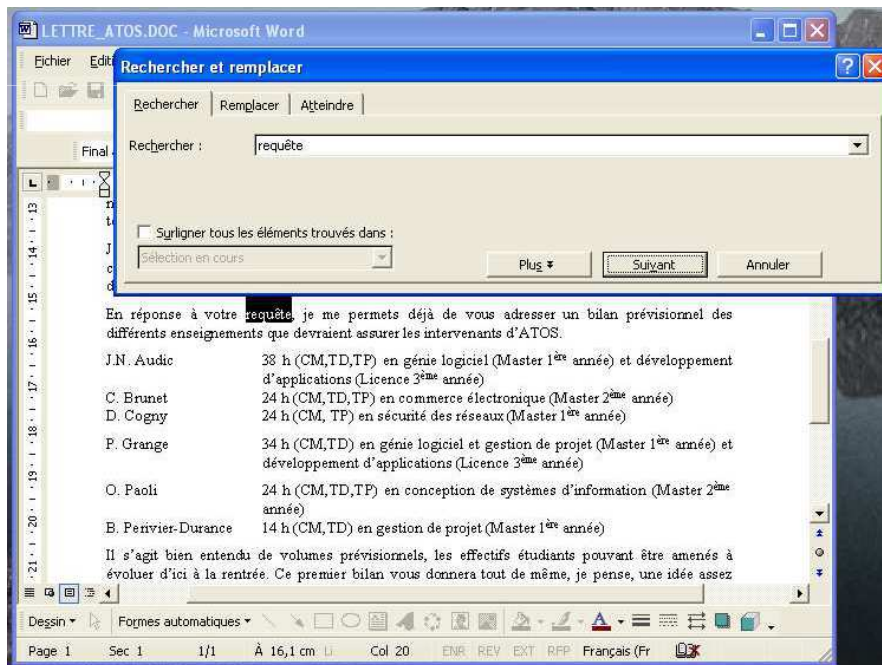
LETTRE_ATOS.DOC - Microsoft Word

Fichier Editi

Final

Rechercher et remplacer

Rechercher | Remplacer | Atteindre

Rechercher : requête

Surligner tous les éléments trouvés dans :

Sélection en cours

Plus ▾ | Suivant | Annuler

13 · 14 · 15 · 16 · 17 · 18 · 19 · 20 · 21

En réponse à votre requête, je me permets déjà de vous adresser un bilan prévisionnel des différents enseignements que devraient assurer les intervenants d'ATOS.

| | |
|---|---|
| J.N. Audic | 38 h (CM,TD,TP) en génie logiciel (Master 1$^{ère}$ année) et développement d'applications (Licence 3$^{ème}$ année) |
| C. Brunet | 24 h (CM,TD,TP) en commerce électronique (Master 2$^{ème}$ année) |
| D. Cogny | 24 h (CM, TP) en sécurité des réseaux (Master 1$^{ère}$ année) |
| P. Grange | 34 h (CM,TD) en génie logiciel et gestion de projet (Master 1$^{ère}$ année) et développement d'applications (Licence 3$^{ème}$ année) |
| O. Paoli | 24 h (CM,TD,TP) en conception de systèmes d'information (Master 2$^{ème}$ année) |
| B. Perivier-Durance | 14 h (CM,TD) en gestion de projet (Master 1$^{ère}$ année) |

Il s'agit bien entendu de volumes prévisionnels, les effectifs étudiants pouvant être amenés à évoluer d'ici à la rentrée. Ce premier bilan vous donnera tout de même, je pense, une idée assez

Dessin ▾ | Formes automatiques ▾

Page 1 | Sec 1 | 1/1 | À 16,1 cm | Li | Col 20 | ENR | REV | EXT | RFP | Français (Fr